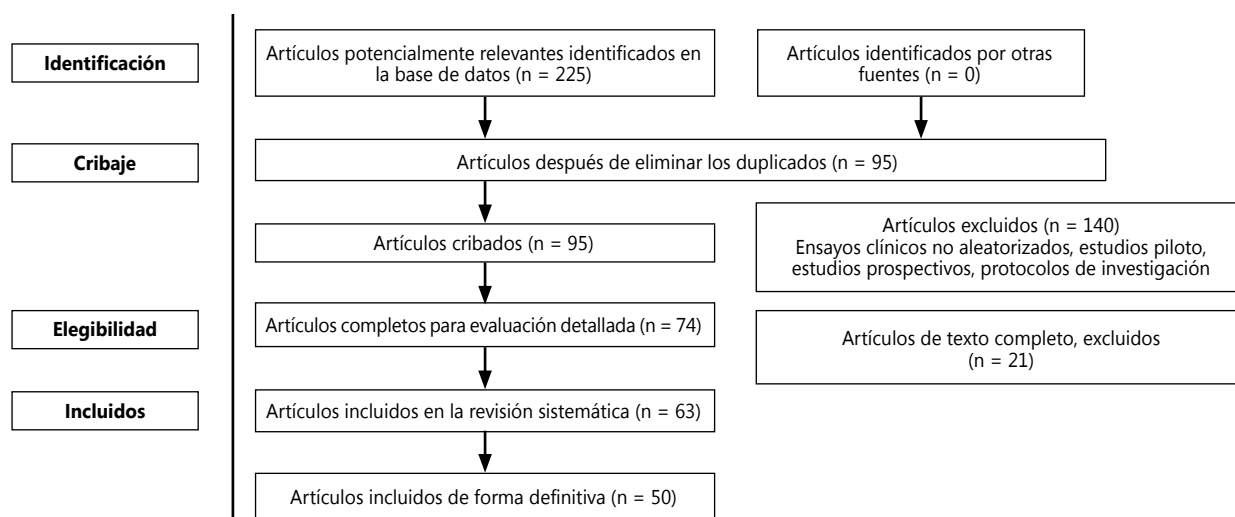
Identificación

Artículos potencialmente relevantes identificados en la base de datos (n = 225)

Artículos identificados por otras fuentes (n = 0)

Cribaje

Artículos después de eliminar los duplicados (n = 95)

Artículos cribados (n = 95)

Artículos excluidos (n = 140)
Ensayos clínicos no aleatorizados, estudios piloto, estudios prospectivos, protocolos de investigación

Elegibilidad

Artículos completos para evaluación detallada (n = 74)

Artículos de texto completo, excluidos (n = 21)

Incluidos

Artículos incluidos en la revisión sistemática (n = 63)

Artículos incluidos de forma definitiva (n = 50)